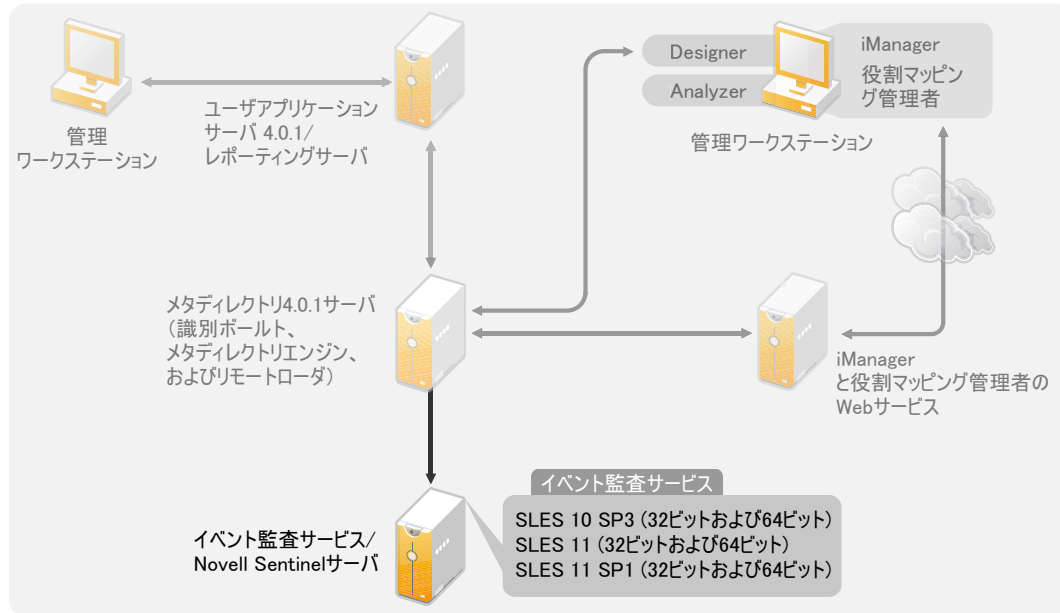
管理
ワークステーション

ユーザアプリケーション
サーバ 4.0.1/
レポーティングサーバ

Designer

Analyzer

iManager
役割マッピング管理者

管理ワークステーション

メタディレクトリ4.0.1サーバ
(識別ボールト、
メタディレクトリエンジン、
およびリモートローダ)

iManager
と役割マッピング管理者の
Webサービス

イベント監査サービス

イベント監査サービス/
Novell Sentinelサーバ

SLES 10 SP3 (32ビットおよび64ビット)
SLES 11 (32ビットおよび64ビット)
SLES 11 SP1 (32ビットおよび64ビット)